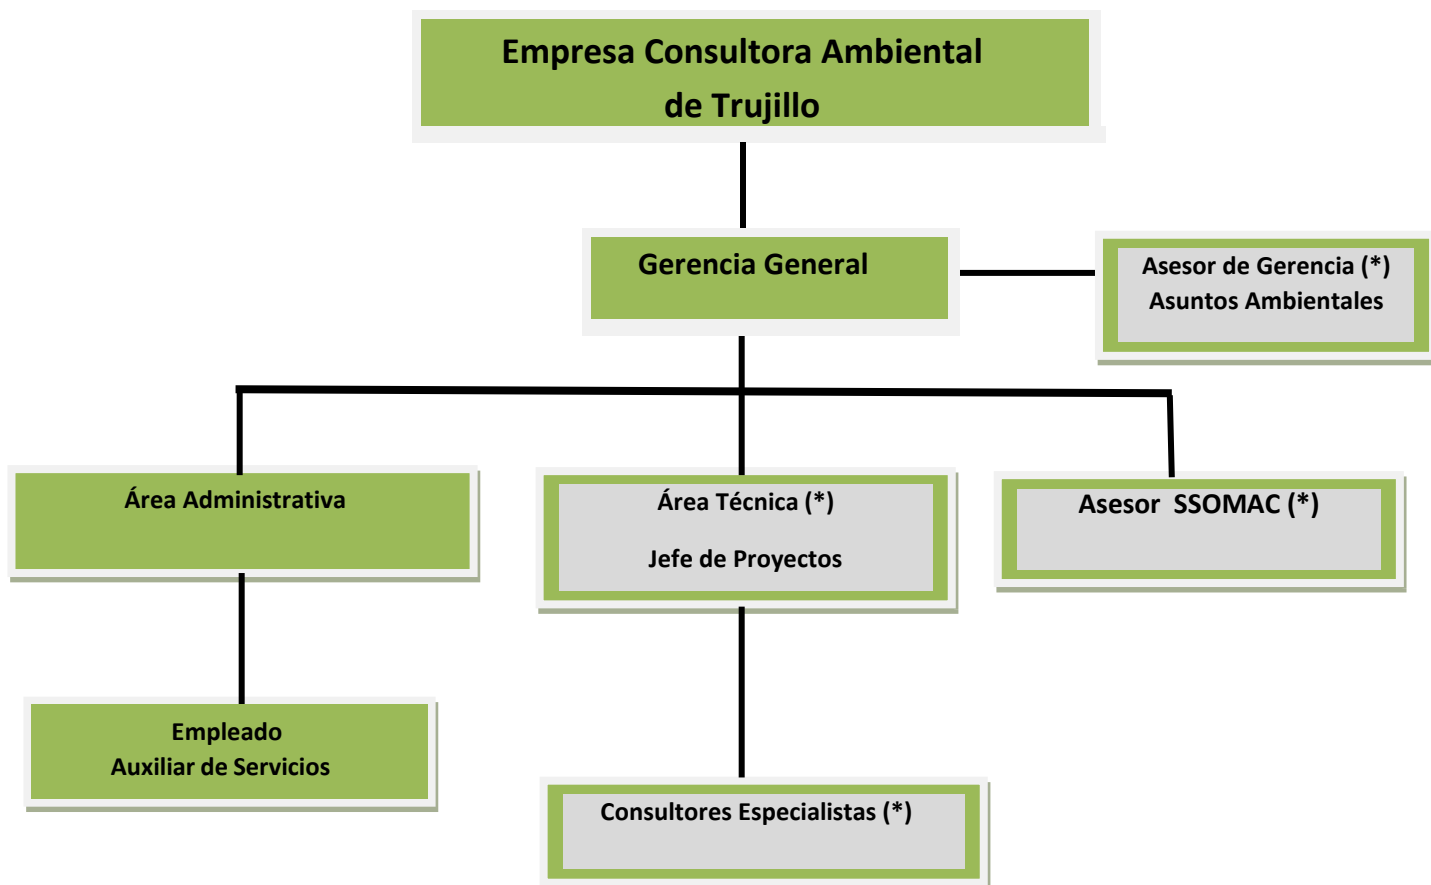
Empresa Consultora Ambiental de Trujillo

Gerencia General

Asesor de Gerencia (*)
Asuntos Ambientales

Área Administrativa

Área Técnica (*)
Jefe de Proyectos

Asesor SSOMAC (*)

Empleado
Auxiliar de Servicios

Consultores Especialistas (*)